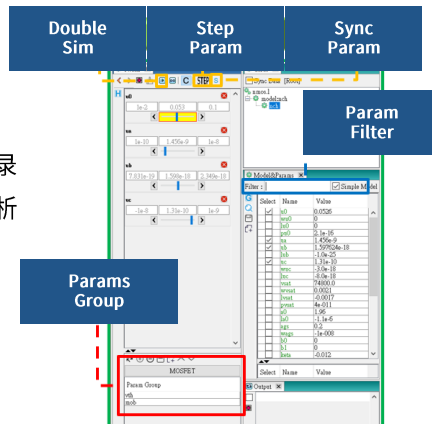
Double Sim

Step Param

Sync Param

Param Filter

Params Group

录

析

H

STEP

S

Sync Data

Ready

nmos1

modelcard

u0

1e-2

0.052

0.1

ua

1e-10

1.456e-9

1e-8

ub

7.011e-19

1.569e-18

2.349e-18

uc

-1e-8

1.33e-10

1e-8

MOSFET

Param Group

vth

mob

Model&Params

Filter :

Simple Model

Select

Name

Value

u0

0.0526

ua0

0

ua1

0

ua2

2.1e-16

ua

1.456e-9

ub

1.597624e-18

ub1

-1.0e-25

uc

1.33e-10

uc1

-3.0e-18

ute

-8.0e-18

vsat

74800.0

prwat

0.0021

prwt

-0.0017

rdsw

4e-011

a0

1.96

a1

-1.1e-6

ags

0.2

keta

-1e-008

b0

0

b1

0

lwta

-0.012

Select

Name

Value

Output